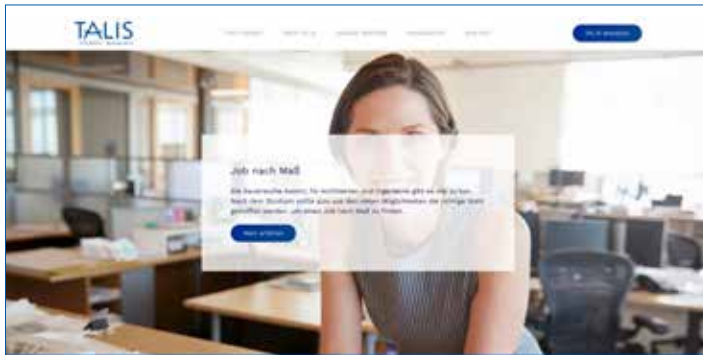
TALIS

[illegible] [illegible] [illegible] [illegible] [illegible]

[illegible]

Job nach Maß

Als Bauingenieurin, Architektinnen und Ingenieure gibt es viele Jobs. Nach dem Studium sollte aus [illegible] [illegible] Möglichkeiten der richtige Weg gefunden werden, um einen Job nach Maß zu finden.

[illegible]